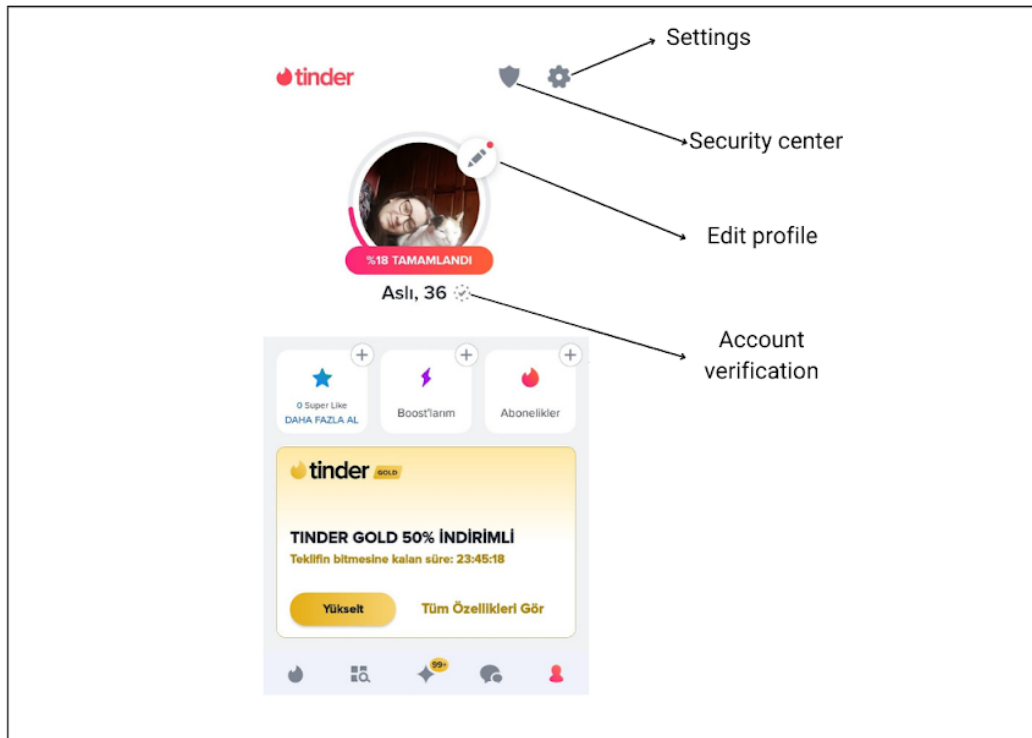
tinder

Settings

Security center

Edit profile

%18 TAMAMLANDI

Aslı, 36

Account verification

0 Super Like
DAHA FAZLA AL

Boost'larım

Abonelikler

tinder GOLD

TINDER GOLD 50% İNDİRİMLİ
Teklifin bitmesine kalan süre: 23:45:18

Yükselt

Tüm Özellikleri Gör

99+